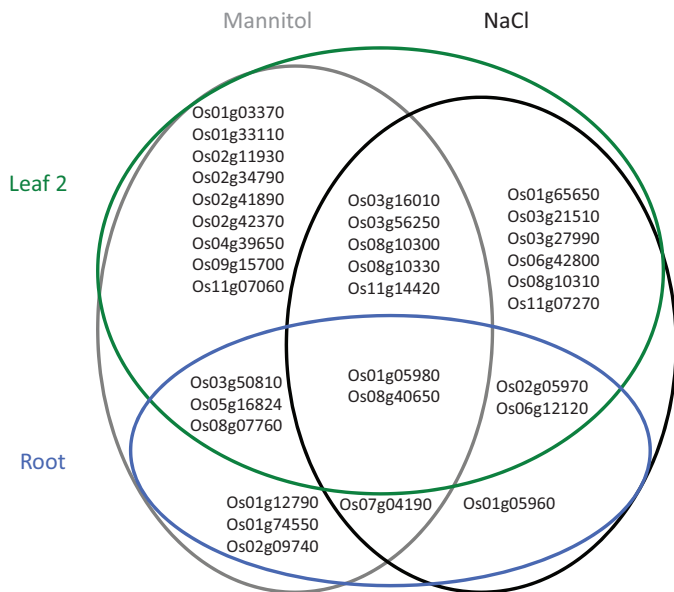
Mannitol

NaCl

Leaf 2

Os01g03370
Os01g33110
Os02g11930
Os02g34790
Os02g41890
Os02g42370
Os04g39650
Os09g15700
Os11g07060

Os03g16010
Os03g56250
Os08g10300
Os08g10330
Os11g14420

Os01g65650
Os03g21510
Os03g27990
Os06g42800
Os08g10310
Os11g07270

Os03g50810
Os05g16824
Os08g07760

Os01g05980
Os08g40650

Os02g05970
Os06g12120

Root

Os01g12790
Os01g74550
Os02g09740

Os07g04190

Os01g05960